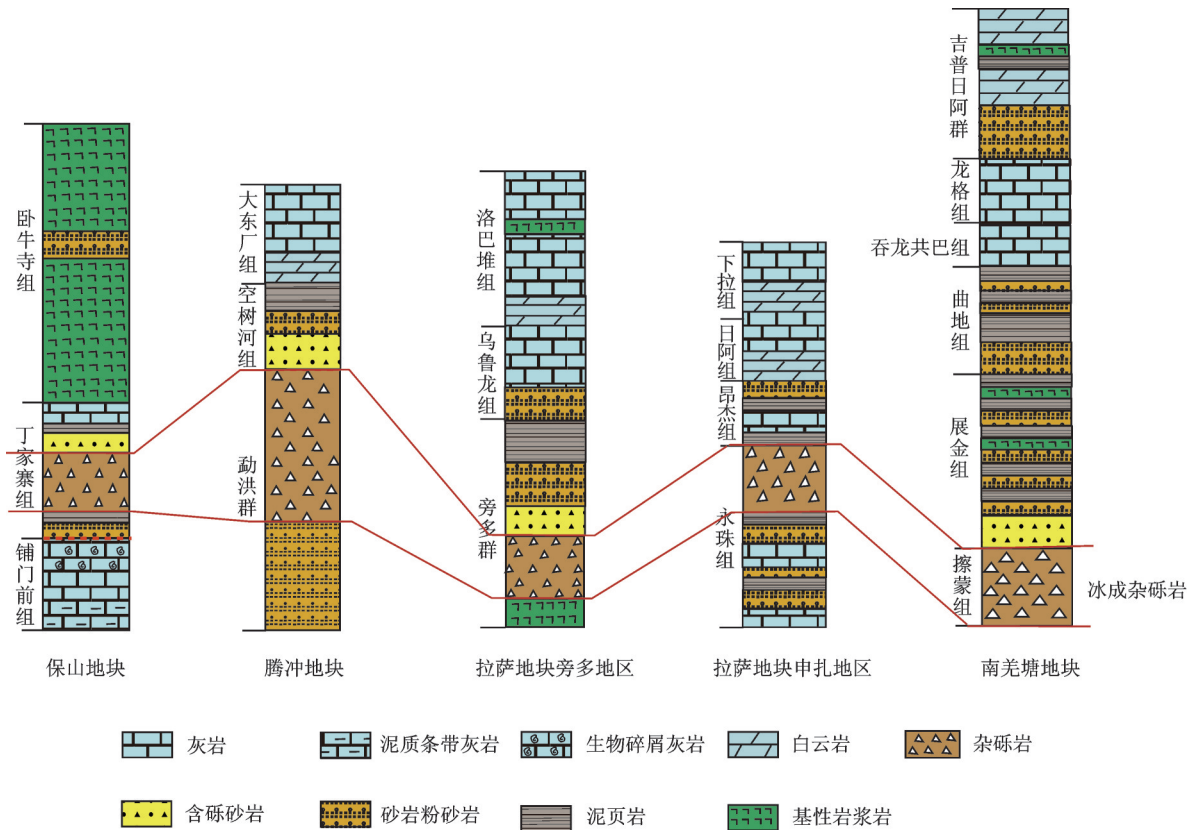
卧牛寺组
丁家寨组
铺门前组
保山地块

大东厂组
空树河组
勐洪群
腾冲地块

洛巴堆组
乌鲁龙组
旁多群
拉萨地块旁多地区

下拉组
日阿组
昂杰组
永珠组
拉萨地块申扎地区

吉普日阿群
龙格组
吞龙共巴组
曲地组
展金组
擦蒙组
冰成杂砾岩
南羌塘地块

灰岩
泥质条带灰岩
生物碎屑灰岩
白云岩
杂砾岩
含砾砂岩
砂岩粉砂岩
泥页岩
基性岩浆岩